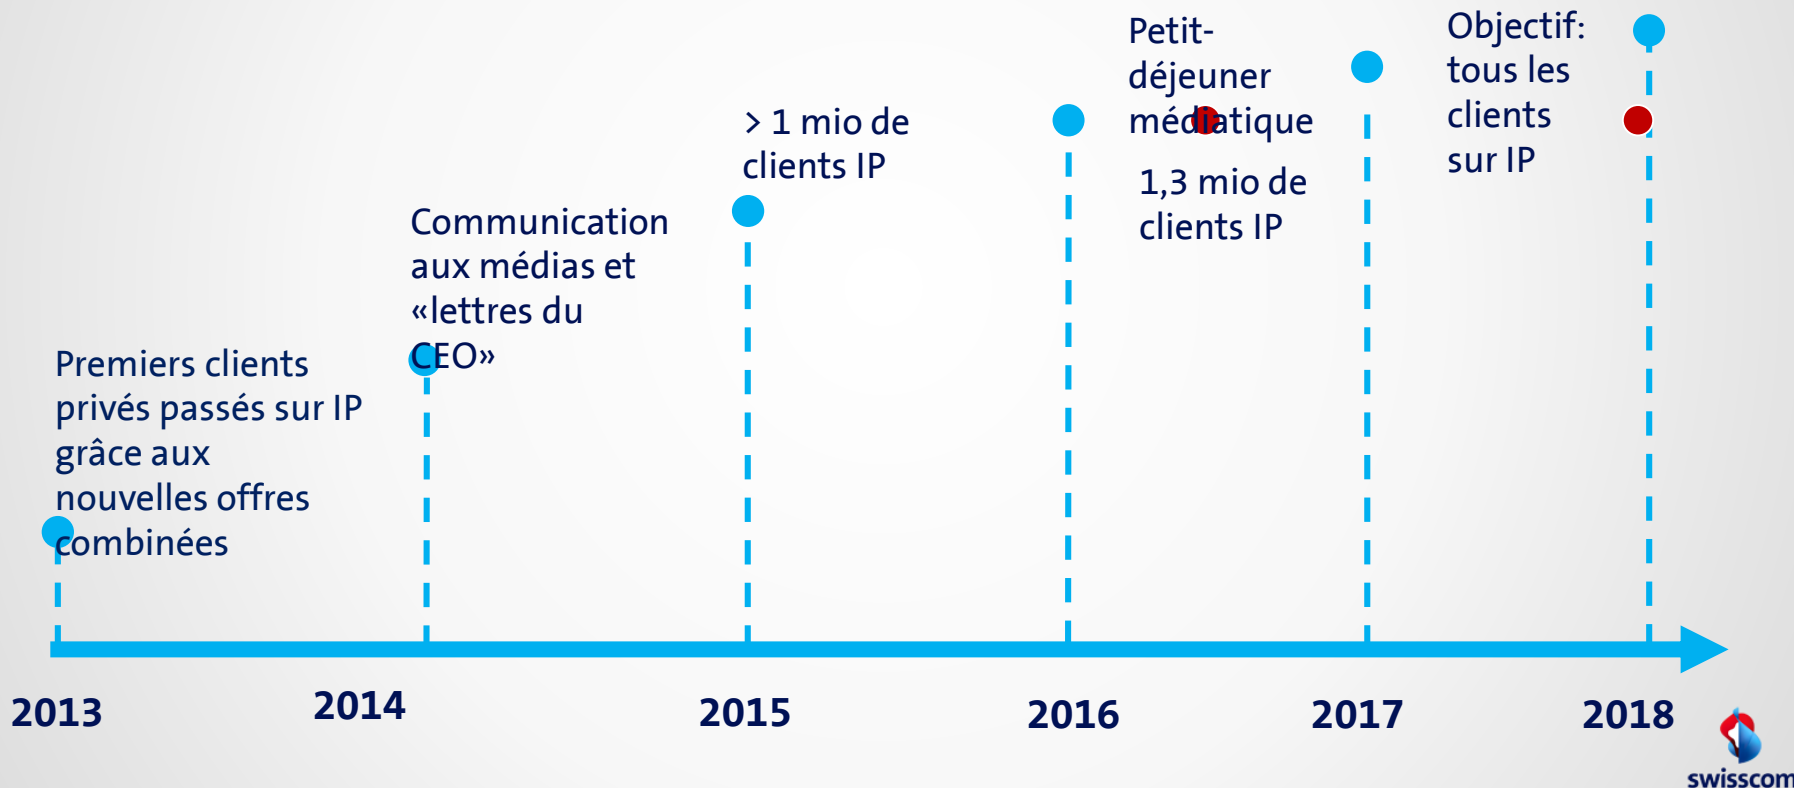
Premiers clients privés passés sur IP grâce aux nouvelles offres combinées

Communication aux médias et «lettres du CEO»

> 1 mio de clients IP

Petit-déjeuner médiatique

1,3 mio de clients IP

Objectif: tous les clients sur IP

2013
2014
2015
2016
2017
2018

swisscom